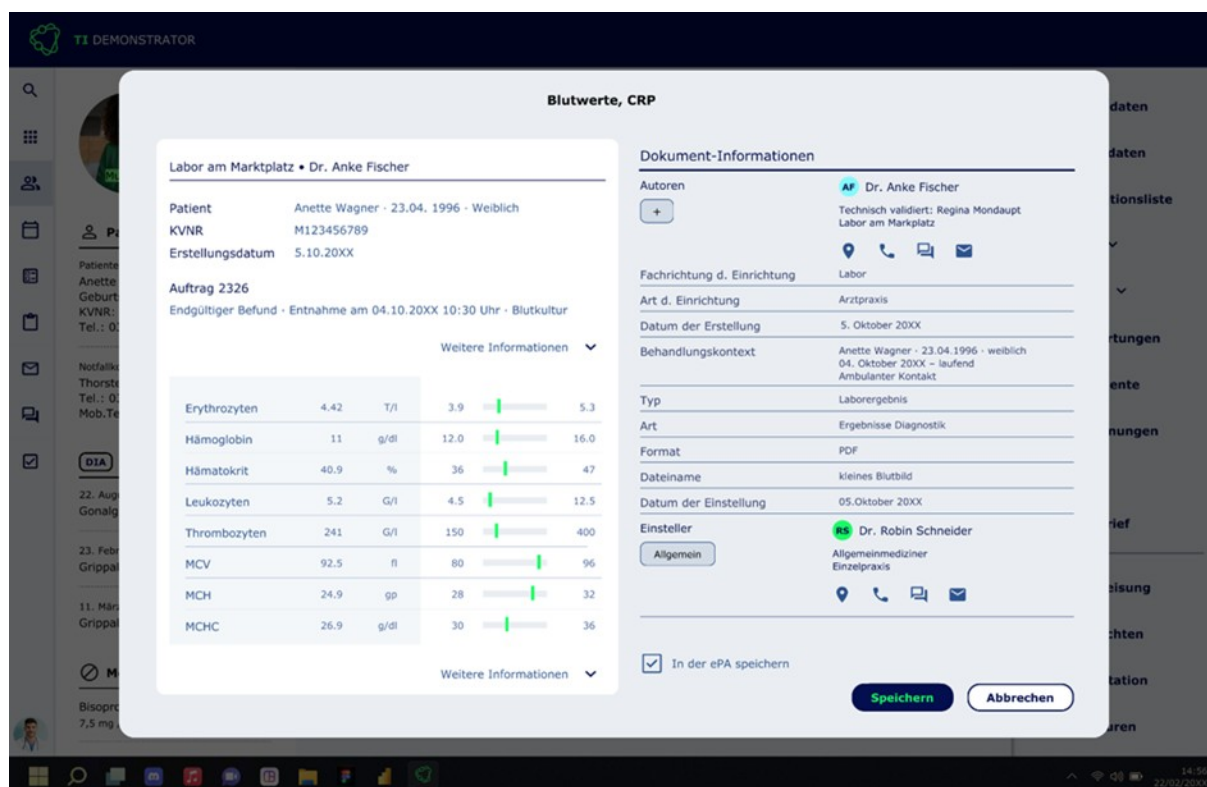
TI DEMONSTRATOR

Blutwerte, CRP

Labor am Marktplatz • Dr. Anke Fischer

| Patient | Anette Wagner · 23.04. 1996 · Weiblich |
|---|---|
| KVNR | M123456789 |
| Erstellungsdatum | 5.10.20XX |

Auftrag 2326

Endgültiger Befund · Entnahme am 04.10.20XX 10:30 Uhr · Blutkultur

Weitere Informationen

| | | | | |
|---|---|---|---|---|
| Erythrozyten | 4.42 | T/l | 3.9 | 5.3 |
| Hämoglobin | 11 | g/dl | 12.0 | 16.0 |
| Hämatokrit | 40.9 | % | 36 | 47 |
| Leukozyten | 5.2 | G/l | 4.5 | 12.5 |
| Thrombozyten | 241 | G/l | 150 | 400 |
| MCV | 92.5 | fl | 80 | 96 |
| MCH | 24.9 | pg | 28 | 32 |
| MCHC | 26.9 | g/dl | 30 | 36 |

Weitere Informationen

Dokument-Informationen

Autoren
+
AF Dr. Anke Fischer
Technisch validiert: Regina Mondaupt
Labor am Markplatz

| | |
|---|---|
| Fachrichtung d. Einrichtung | Labor |
| Art d. Einrichtung | Arztpraxis |
| Datum der Erstellung | 5. Oktober 20XX |
| Behandlungskontext | Anette Wagner · 23.04.1996 · weiblich 04. Oktober 20XX – laufend Ambulanter Kontakt |
| Typ | Laborergebnis |
| Art | Ergebnisse Diagnostik |
| Format | PDF |
| Dateiname | kleines Blutbild |
| Datum der Einstellung | 05.Oktober 20XX |

Einsteller
Allgemein
RS Dr. Robin Schneider
Allgemeinmediziner
Einzelpraxis

In der ePA speichern

Speichern
Abbrechen

Pa
Patiente
Anette
Geburt
KVNR:
Tel.: 0
Notfallk
Thorst
Tel.: 0
Mob.Te
DIA
22. Aug
Gonalg
23. Febr
Grippal
11. Mär
Grippal
M
Bisopro
7,5 mg

daten
daten
tionsliste
rtungen
ente
nungen
rief
eisung
chten
tation
uren

14:56
22/02/20XX